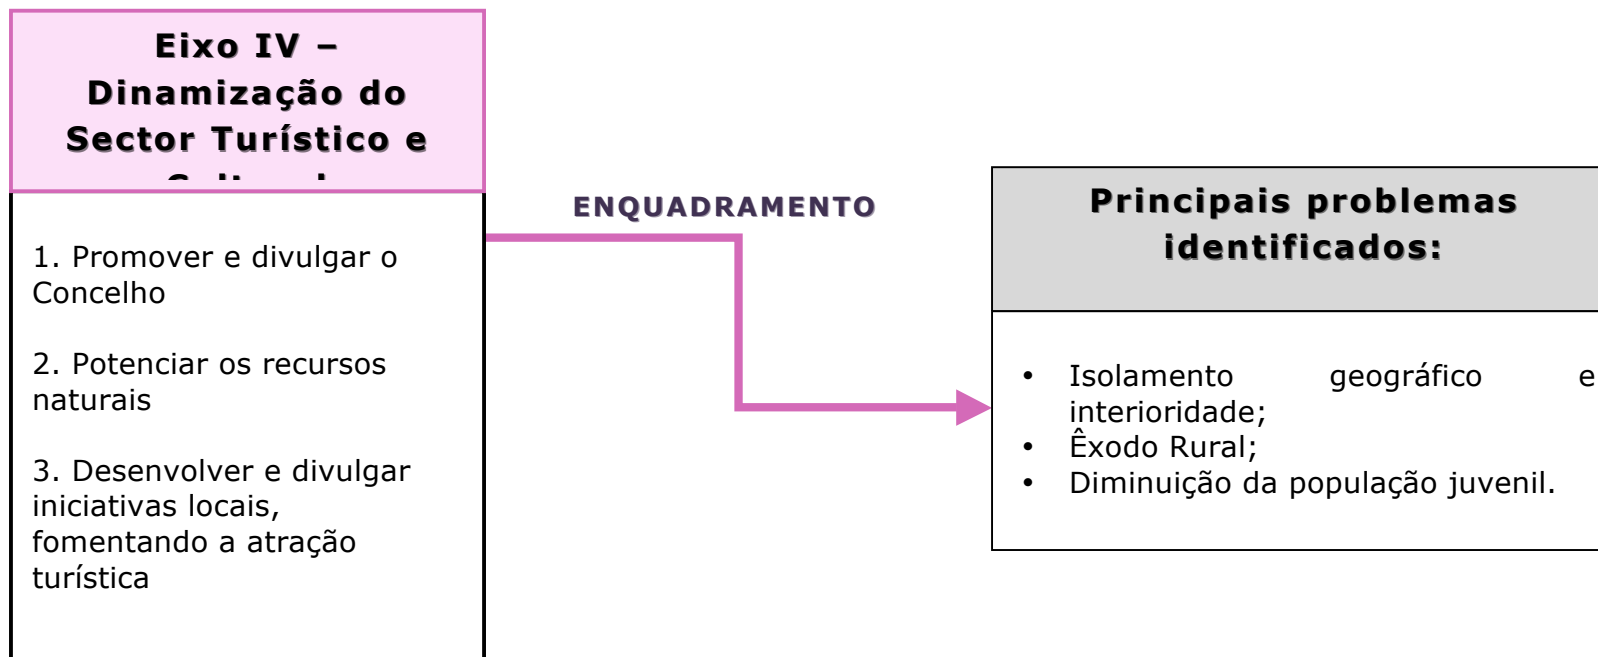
Eixo IV – Dinamização do Sector Turístico e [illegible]

1. Promover e divulgar o Concelho

2. Potenciar os recursos naturais

3. Desenvolver e divulgar iniciativas locais, fomentando a atração turística

ENQUADRAMENTO

Principais problemas identificados:

- Isolamento geográfico e interioridade;
- Êxodo Rural;
- Diminuição da população juvenil.